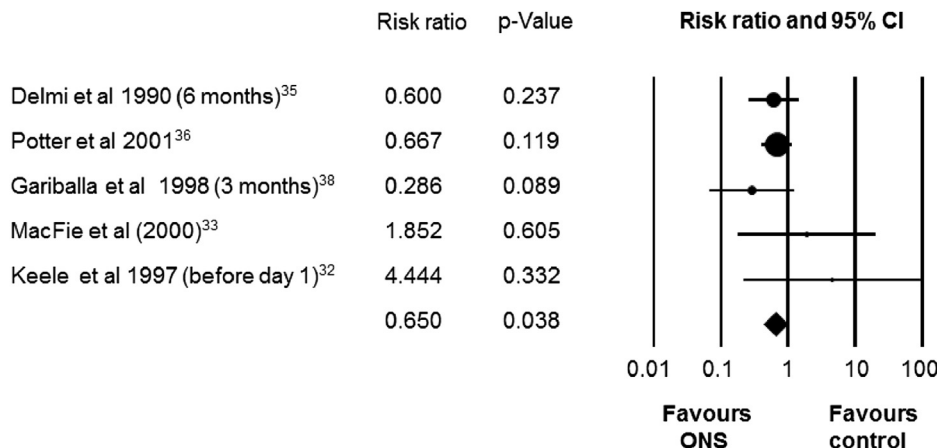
| | Risk ratio | p-Value |
|---|---|---|
| Delmi et al 1990 (6 months)$^{35}$ | 0.600 | 0.237 |
| Potter et al 2001$^{36}$ | 0.667 | 0.119 |
| Gariballa et al 1998 (3 months)$^{38}$ | 0.286 | 0.089 |
| MacFie et al (2000)$^{33}$ | 1.852 | 0.605 |
| Keele et al 1997 (before day 1)$^{32}$ | 4.444 | 0.332 |
| | 0.650 | 0.038 |

Risk ratio and 95% CI

0.01 0.1 1 10 100

Favours ONS

Favours control